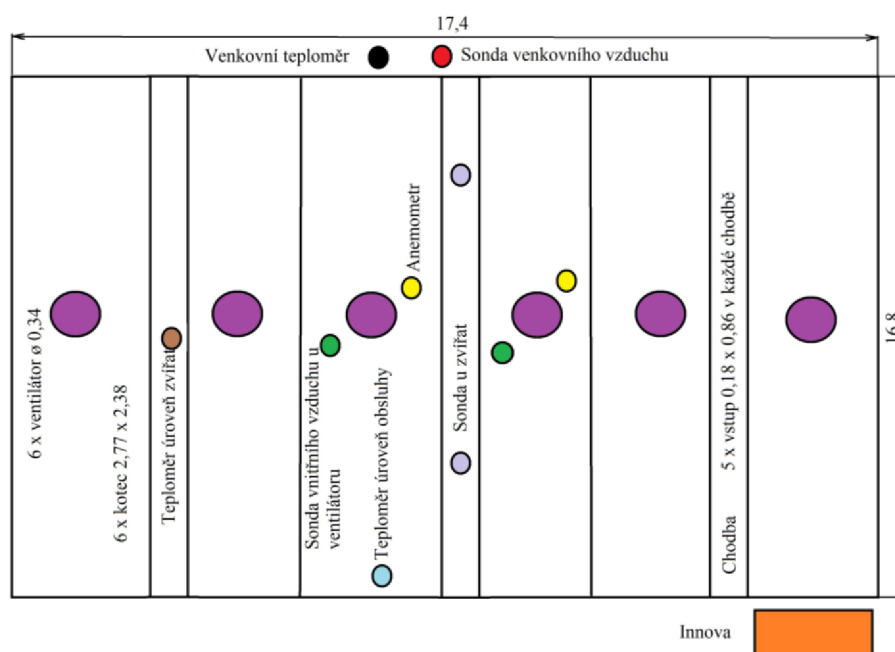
17,4

Venkovní teploměr

Sonda venkovního vzduchu

6 x ventilátor ø 0,34

6 x kotec 2,77 x 2,38

Teploměr úroveň zvířat

Sonda vnitřního vzduchu u ventilátoru

Teploměr úroveň obsluhy

Anemometr

Sonda u zvířat

Chodba

5 x vstup 0,18 x 0,86 v každé chodbě

16,8

Innova